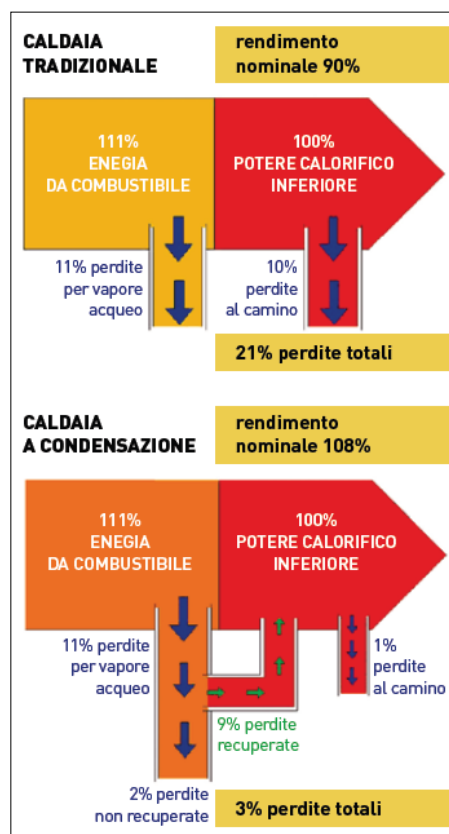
CALDAIA TRADIZIONALE

rendimento nominale 90%

111% ENEGIA DA COMBUSTIBILE

100% POTERE CALORIFICO INFERIORE

11% perdite per vapore acqueo

10% perdite al camino

21% perdite totali

CALDAIA A CONDENSAZIONE

rendimento nominale 108%

111% ENEGIA DA COMBUSTIBILE

100% POTERE CALORIFICO INFERIORE

11% perdite per vapore acqueo

1% perdite al camino

9% perdite recuperate

2% perdite non recuperate

3% perdite totali